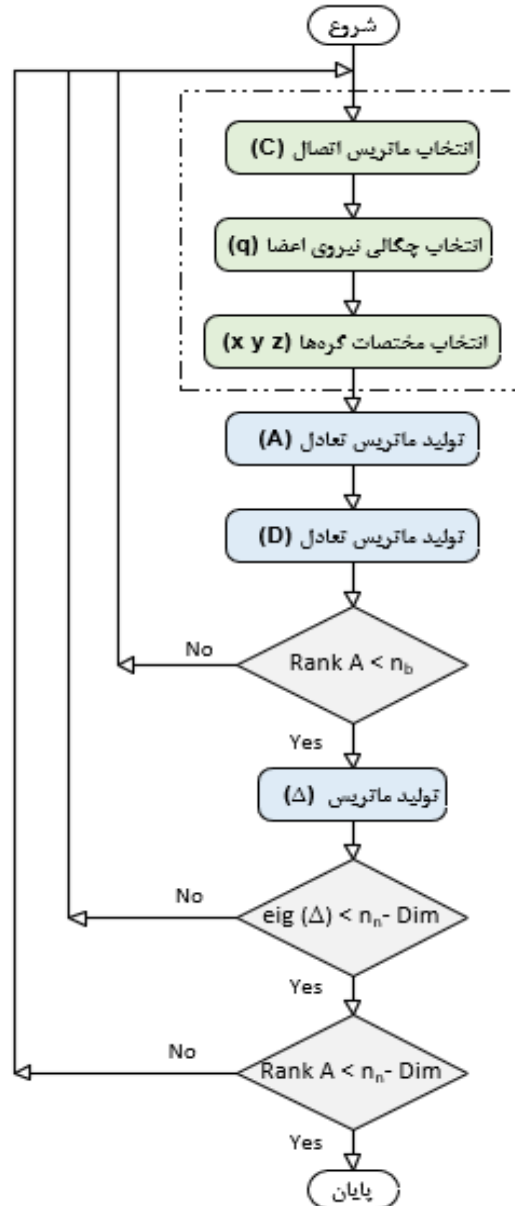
شروع

انتخاب ماتریس اتصال (C)

انتخاب چگالی نیروی اعضا (q)

انتخاب مختصات گره‌ها (x y z)

تولید ماتریس تعادل (A)

تولید ماتریس تعادل (D)

Rank A < $n_b$

No

Yes

تولید ماتریس ($\Delta$)

eig ($\Delta$) < $n_n$- Dim

No

Yes

Rank A < $n_n$- Dim

No

Yes

پایان